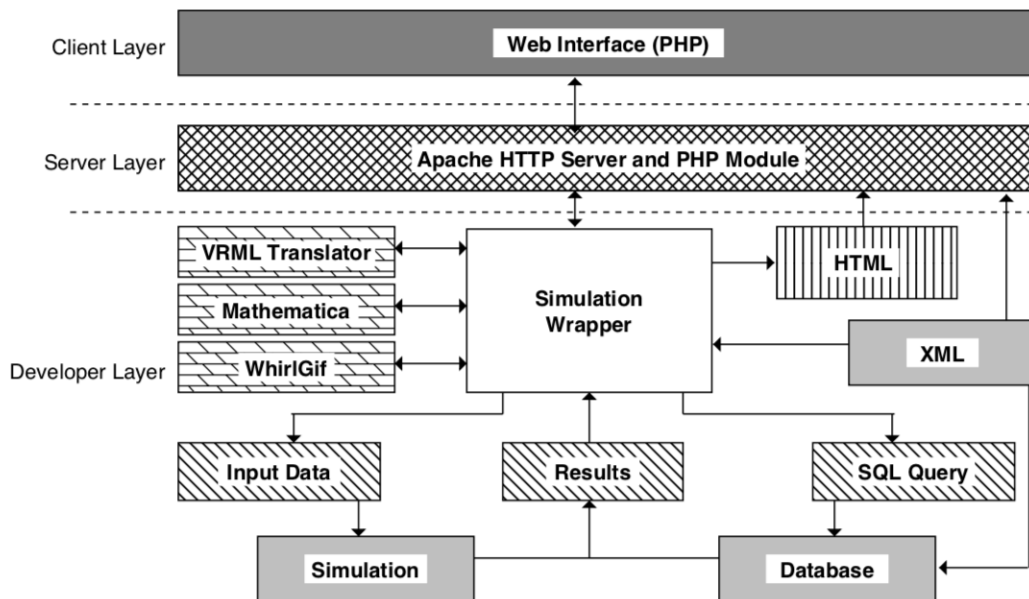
Client Layer
Web Interface (PHP)
Server Layer
Apache HTTP Server and PHP Module
Developer Layer
VRML Translator
Mathematica
WhirlGif
Simulation Wrapper
HTML
XML
Input Data
Results
SQL Query
Simulation
Database